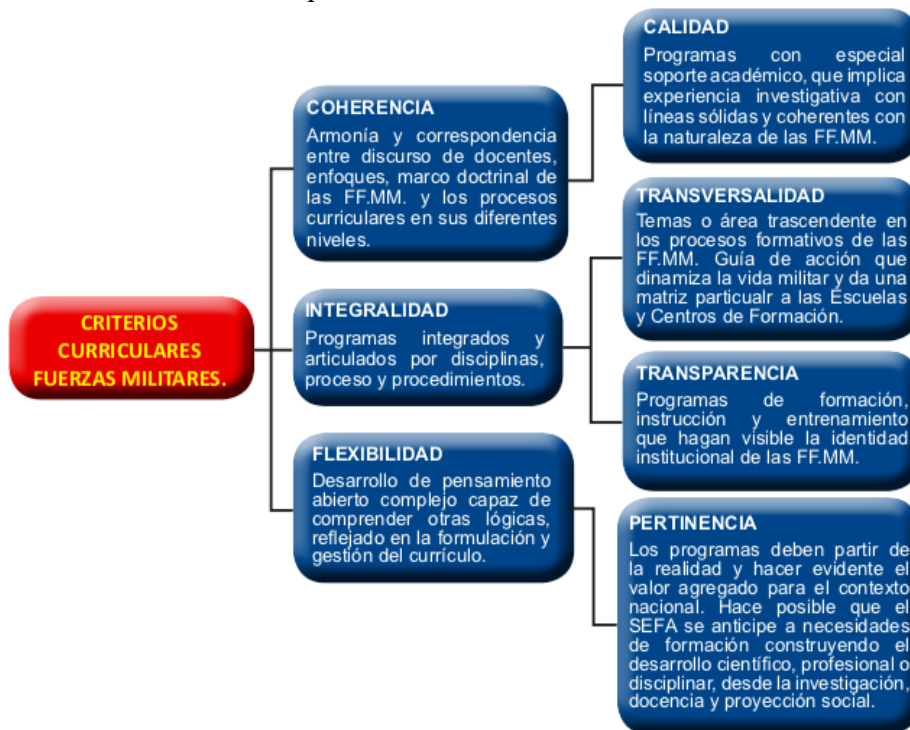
CRITERIOS CURRICULARES FUERZAS MILITARES.

COHERENCIA
Armonía y correspondencia entre discurso de docentes, enfoques, marco doctrinal de las FF.MM. y los procesos curriculares en sus diferentes niveles.

INTEGRALIDAD
Programas integrados y articulados por disciplinas, proceso y procedimientos.

FLEXIBILIDAD
Desarrollo de pensamiento abierto complejo capaz de comprender otras lógicas, reflejado en la formulación y gestión del currículo.

CALIDAD
Programas con especial soporte académico, que implica experiencia investigativa con líneas sólidas y coherentes con la naturaleza de las FF.MM.

TRANSVERSALIDAD
Temas o área trascendente en los procesos formativos de las FF.MM. Guía de acción que dinamiza la vida militar y da una matriz particualr a las Escuelas y Centros de Formación.

TRANSPARENCIA
Programas de formación, instrucción y entrenamiento que hagan visible la identidad institucional de las FF.MM.

PERTINENCIA
Los programas deben partir de la realidad y hacer evidente el valor agregado para el contexto nacional. Hace posible que el SEFA se anticipe a necesidades de formación construyendo el desarrollo científico, profesional o disciplinar, desde la investigación, docencia y proyección social.